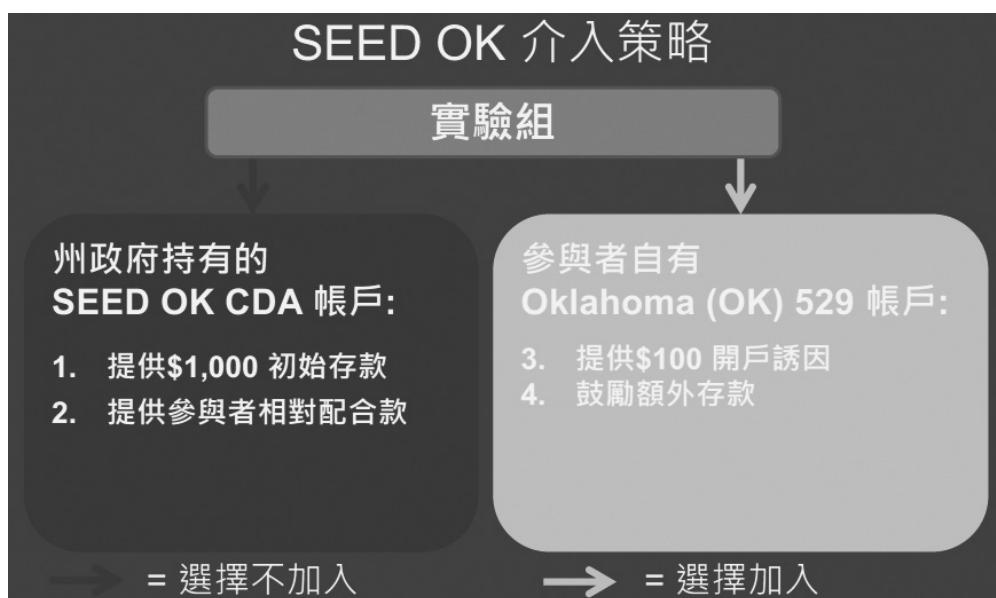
SEED OK 介入策略

實驗組

州政府持有的
SEED OK CDA 帳戶:

1. 提供\$1,000 初始存款
2. 提供參與者相對配合款

參與者自有
Oklahoma (OK) 529 帳戶:

3. 提供\$100 開戶誘因
4. 鼓勵額外存款

= 選擇不加入

= 選擇加入